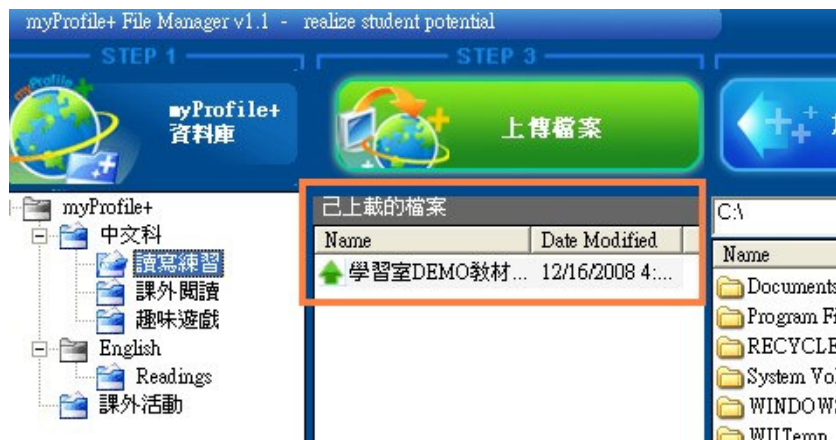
myProfile+ File Manager v1.1 - realize student potential

STEP 1

STEP 3

myProfile+
資料庫

上傳檔案

myProfile+
中文科
讀寫練習
課外閱讀
趣味遊戲
English
Readings
課外活動

己上載的檔案

| Name | Date Modified |
|---|---|
| 學習室DEMO教材... | 12/16/2008 4:... |

C:\

Name
Documents
Program Fi
RECYCLE
System Vol
WINDOWS
WUTemp